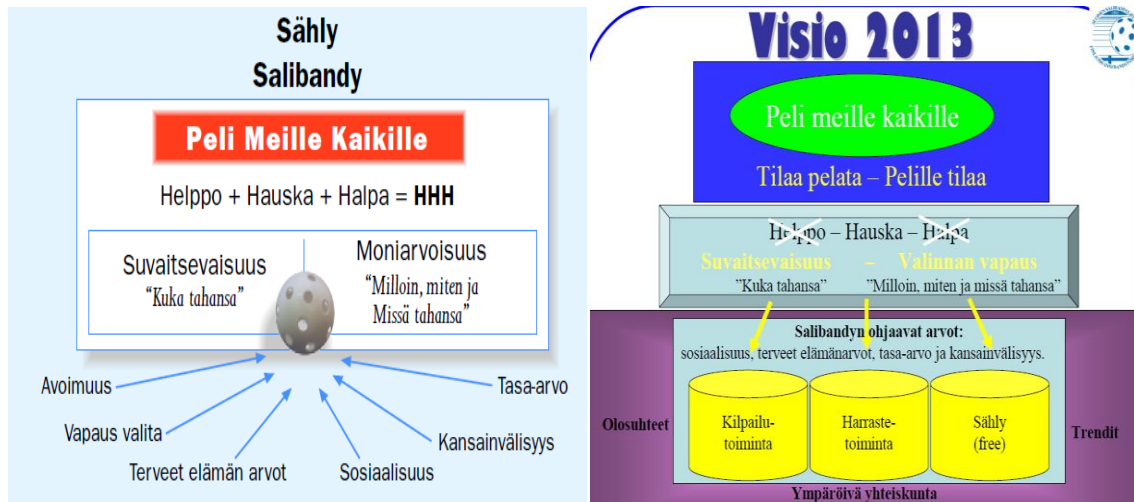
Sähly
Salibandy

Peli Meille Kaikille

Helppo + Hauska + Halpa = **HHH**

Suvaitsevaisuus
"Kuka tahansa"

Moniarvoisuus
"Milloin, miten ja Missä tahansa"

Avoimuus
Vapaus valita
Terveet elämän arvot
Sosiaalisuus
Kansainvälisyys
Tasa-arvo

Visio 2013

Peli meille kaikille

Tilaa pelata – Pelille tilaa

Helppo – Hauska – Halpa

Suvaitsevaisuus – Valinnan vapaus
"Kuka tahansa" "Milloin, miten ja missä tahansa"

Salibandyn ohjaavat arvot:
sosiaalisuus, terveet elämänarvot, tasa-arvo ja kansainvälisyys.

Olosuhteet

Kilpailutoiminta

Harrastetoiminta

Sähly (free)

Trendit

Ympäröivä yhteiskunta